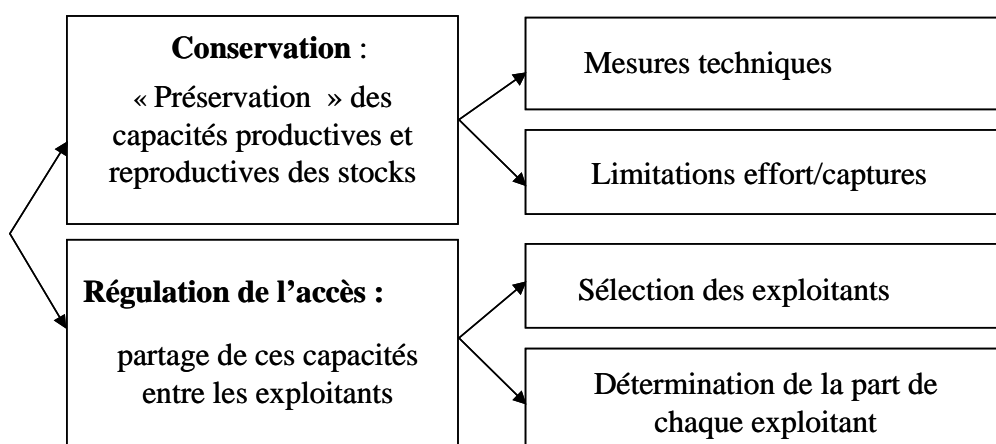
**Conservation** :

« Préservation » des capacités productives et reproductives des stocks

Mesures techniques

Limitations effort/captures

**Régulation de l'accès :**

partage de ces capacités entre les exploitants

Sélection des exploitants

Détermination de la part de chaque exploitant